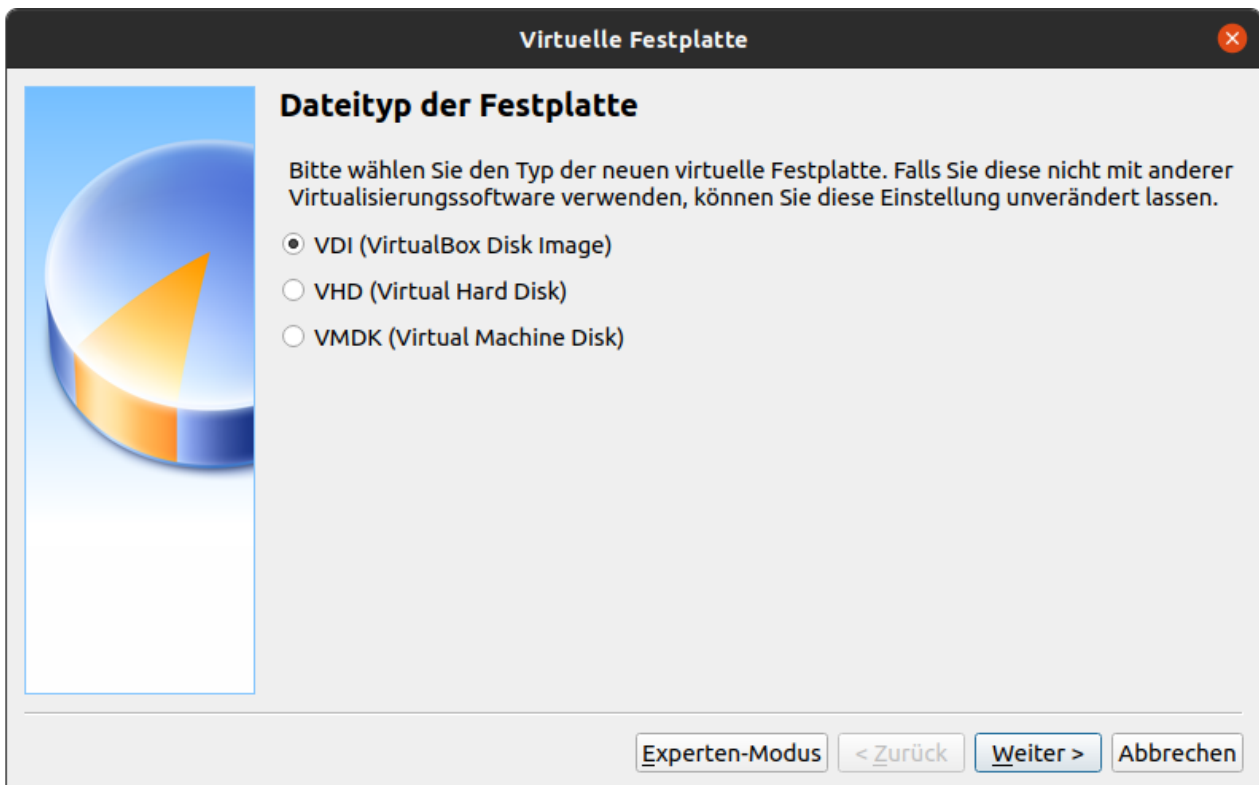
Virtuelle Festplatte

Dateityp der Festplatte

Bitte wählen Sie den Typ der neuen virtuelle Festplatte. Falls Sie diese nicht mit anderer Virtualisierungssoftware verwenden, können Sie diese Einstellung unverändert lassen.

VDI (VirtualBox Disk Image)

VHD (Virtual Hard Disk)

VMDK (Virtual Machine Disk)

Experten-Modus
< Zurück
Weiter >
Abbrechen